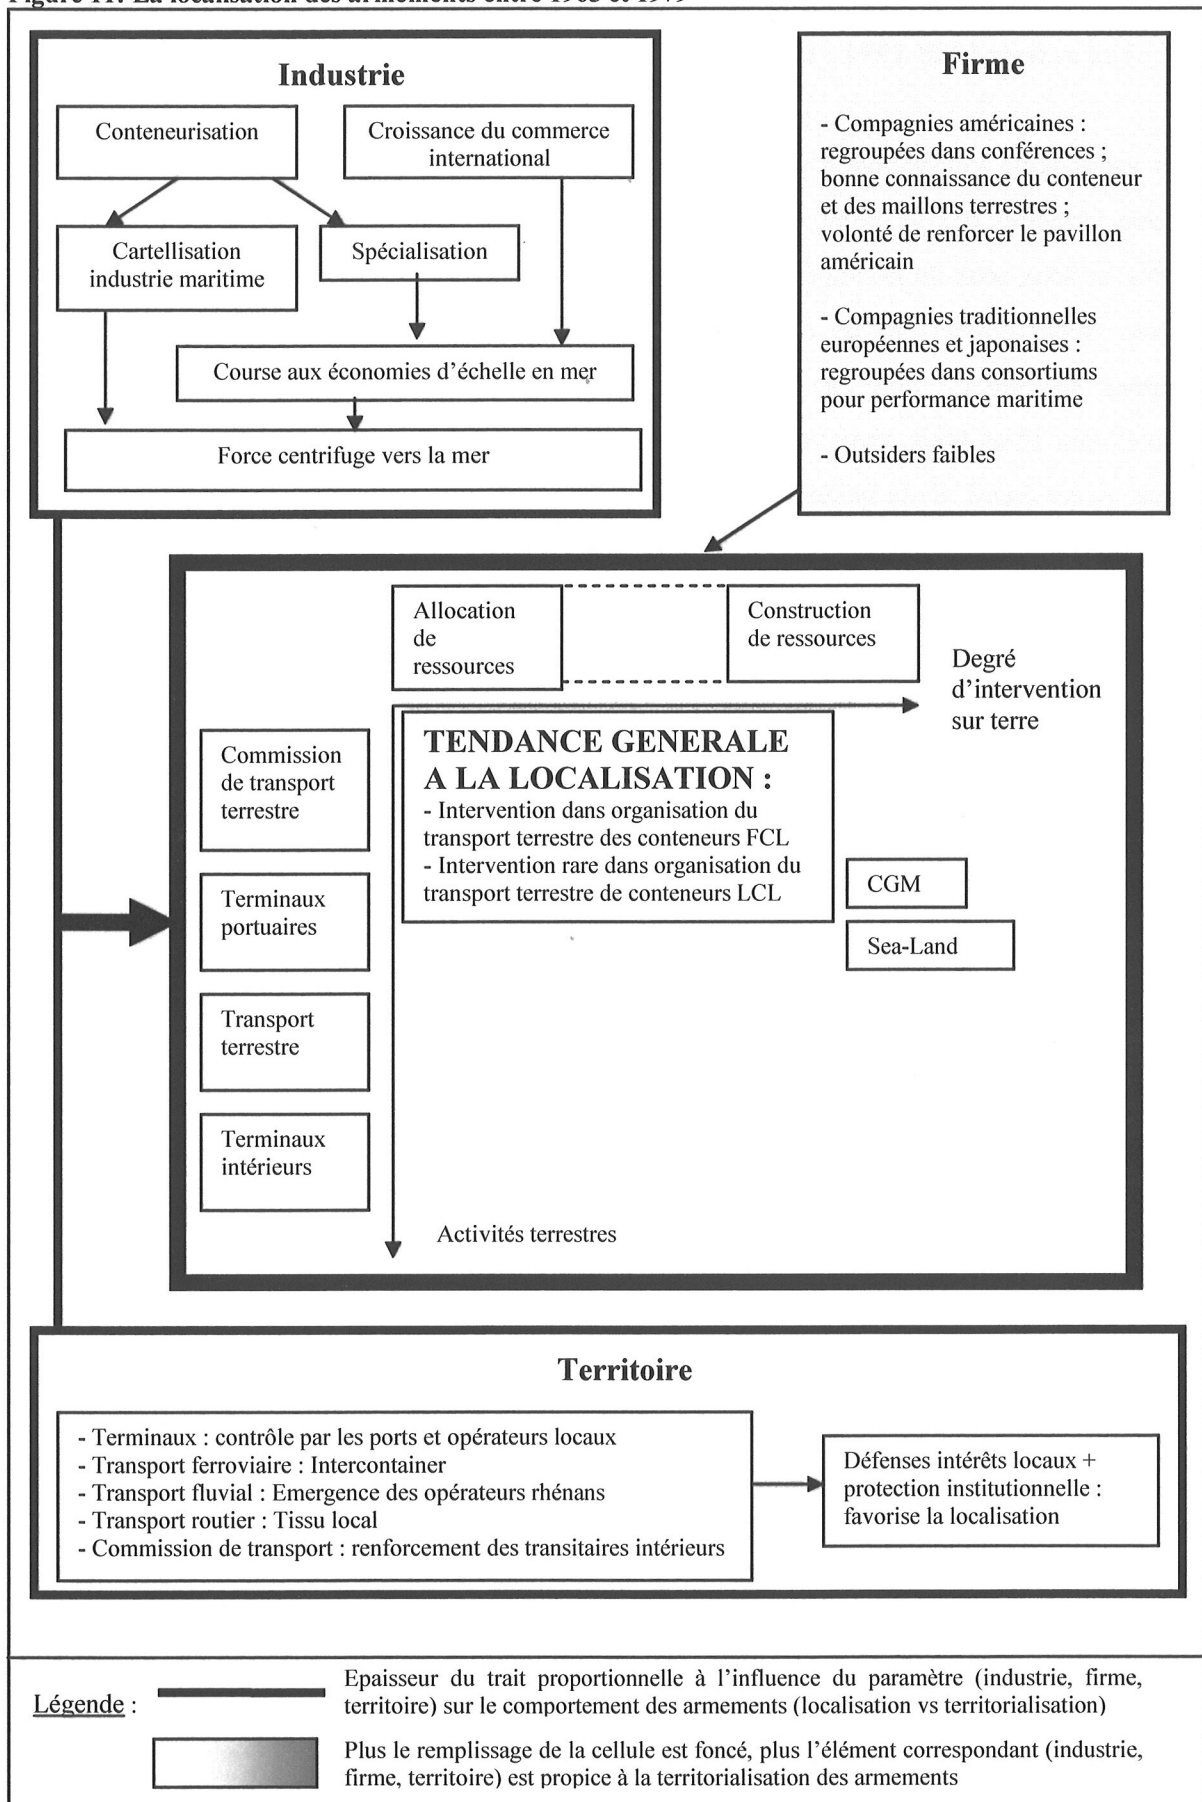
Figure 11: La localisation des armements entre 1965 et 1979

Industrie

Conteneurisation

Croissance du commerce international

Cartellisation industrie maritime

Spécialisation

Course aux économies d'échelle en mer

Force centrifuge vers la mer

Firme

- Compagnies américaines : regroupées dans conférences ; bonne connaissance du conteneur et des maillons terrestres ; volonté de renforcer le pavillon américain

- Compagnies traditionnelles européennes et japonaises : regroupées dans consortiums pour performance maritime

- Outsiders faibles

Allocation de ressources

Construction de ressources

Degré d'intervention sur terre

Commission de transport terrestre

Terminaux portuaires

Transport terrestre

Terminaux intérieurs

TENDANCE GENERALE A LA LOCALISATION :
- Intervention dans organisation du transport terrestre des conteneurs FCL
- Intervention rare dans organisation du transport terrestre de conteneurs LCL

CGM

Sea-Land

Activités terrestres

Territoire

- Terminaux : contrôle par les ports et opérateurs locaux
- Transport ferroviaire : Intercontainer
- Transport fluvial : Emergence des opérateurs rhénans
- Transport routier : Tissu local
- Commission de transport : renforcement des transitaires intérieurs

Défenses intérêts locaux + protection institutionnelle : favorise la localisation

Légende :

Epaisseur du trait proportionnelle à l'influence du paramètre (industrie, firme, territoire) sur le comportement des armements (localisation vs territorialisation)

Plus le remplissage de la cellule est foncé, plus l'élément correspondant (industrie, firme, territoire) est propice à la territorialisation des armements